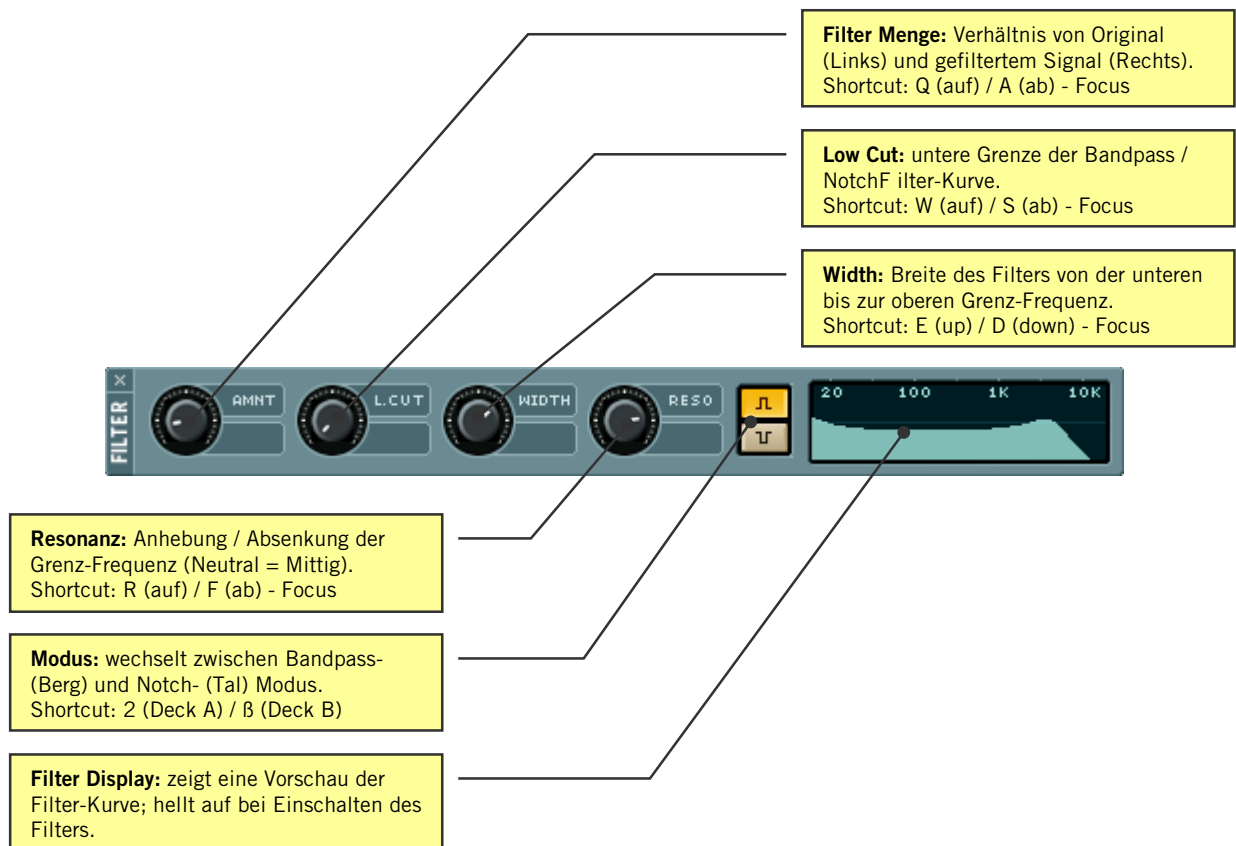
**Filter Menge:** Verhältnis von Original (Links) und gefiltertem Signal (Rechts). Shortcut: Q (auf) / A (ab) - Focus

**Low Cut:** untere Grenze der Bandpass / NotchF ilter-Kurve. Shortcut: W (auf) / S (ab) - Focus

**Width:** Breite des Filters von der unteren bis zur oberen Grenz-Frequenz. Shortcut: E (up) / D (down) - Focus

FILTER

AMNT

L.CUT

WIDTH

RESO

20 100 1K 10K

**Resonanz:** Anhebung / Absenkung der Grenz-Frequenz (Neutral = Mittig). Shortcut: R (auf) / F (ab) - Focus

**Modus:** wechselt zwischen Bandpass- (Berg) und Notch- (Tal) Modus. Shortcut: 2 (Deck A) / ß (Deck B)

**Filter Display:** zeigt eine Vorschau der Filter-Kurve; hellt auf bei Einschalten des Filters.